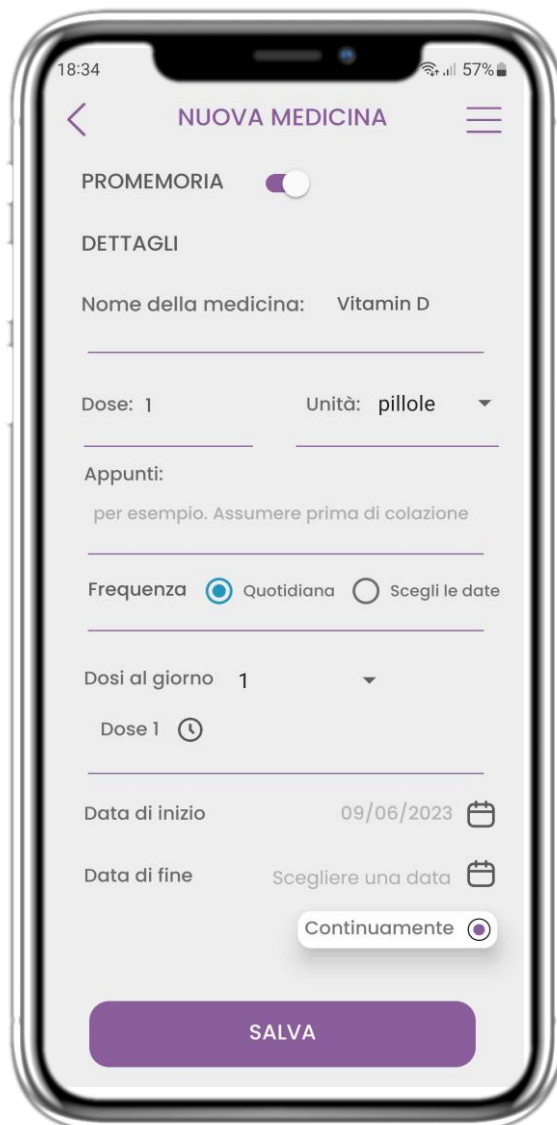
18:34

57%

NUOVA MEDICINA

PROMEMORIA

DETTAGLI

Nome della medicina: Vitamin D

Dose: 1

Unità: pillole

Appunti:

per esempio. Assumere prima di colazione

Frequenza Quotidiana Scegli le date

Dosi al giorno 1

Dose 1

Data di inizio 09/06/2023

Data di fine Scegliere una data

Continuamente

SALVA